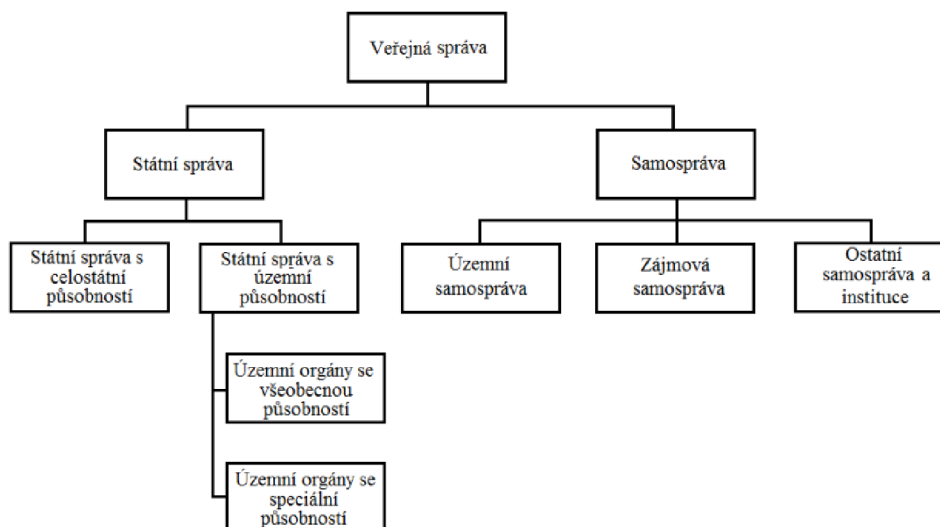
Veřejná správa

Státní správa

Samospráva

Státní správa s celostátní působností

Státní správa s územní působností

Územní orgány se všeobecnou působností

Územní orgány se speciální působností

Územní samospráva

Zájmová samospráva

Ostatní samospráva a instituce